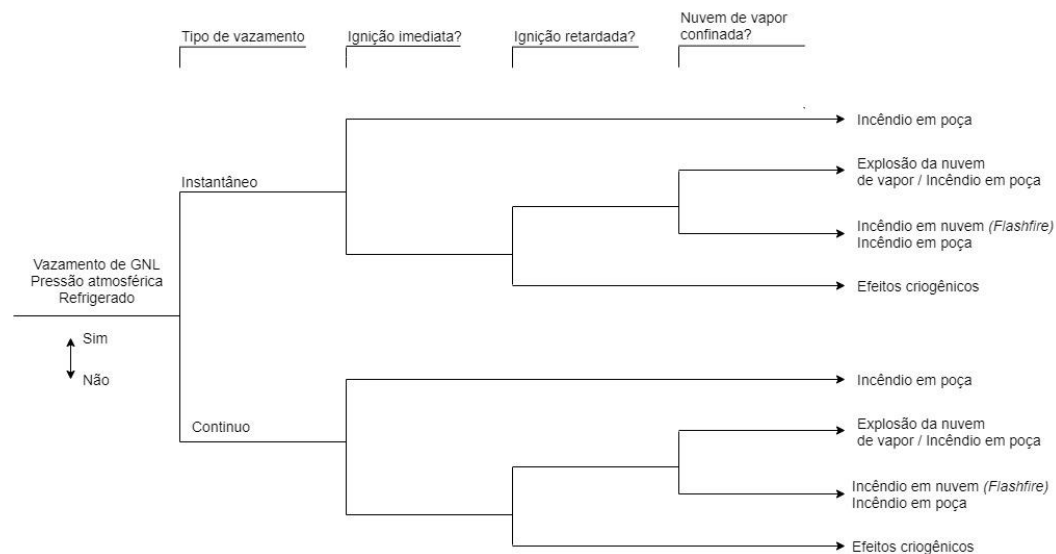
Tipo de vazamento

Ignição imediata?

Ignição retardada?

Nuvem de vapor confinada?

Vazamento de GNL
Pressão atmosférica
Refrigerado

Sim

Não

Instantâneo

Incêndio em poça

Explosão da nuvem de vapor / Incêndio em poça

Incêndio em nuvem *(Flashfire)*
Incêndio em poça

Efeitos criogênicos

Continuo

Incêndio em poça

Explosão da nuvem de vapor / Incêndio em poça

Incêndio em nuvem *(Flashfire)*
Incêndio em poça

Efeitos criogênicos